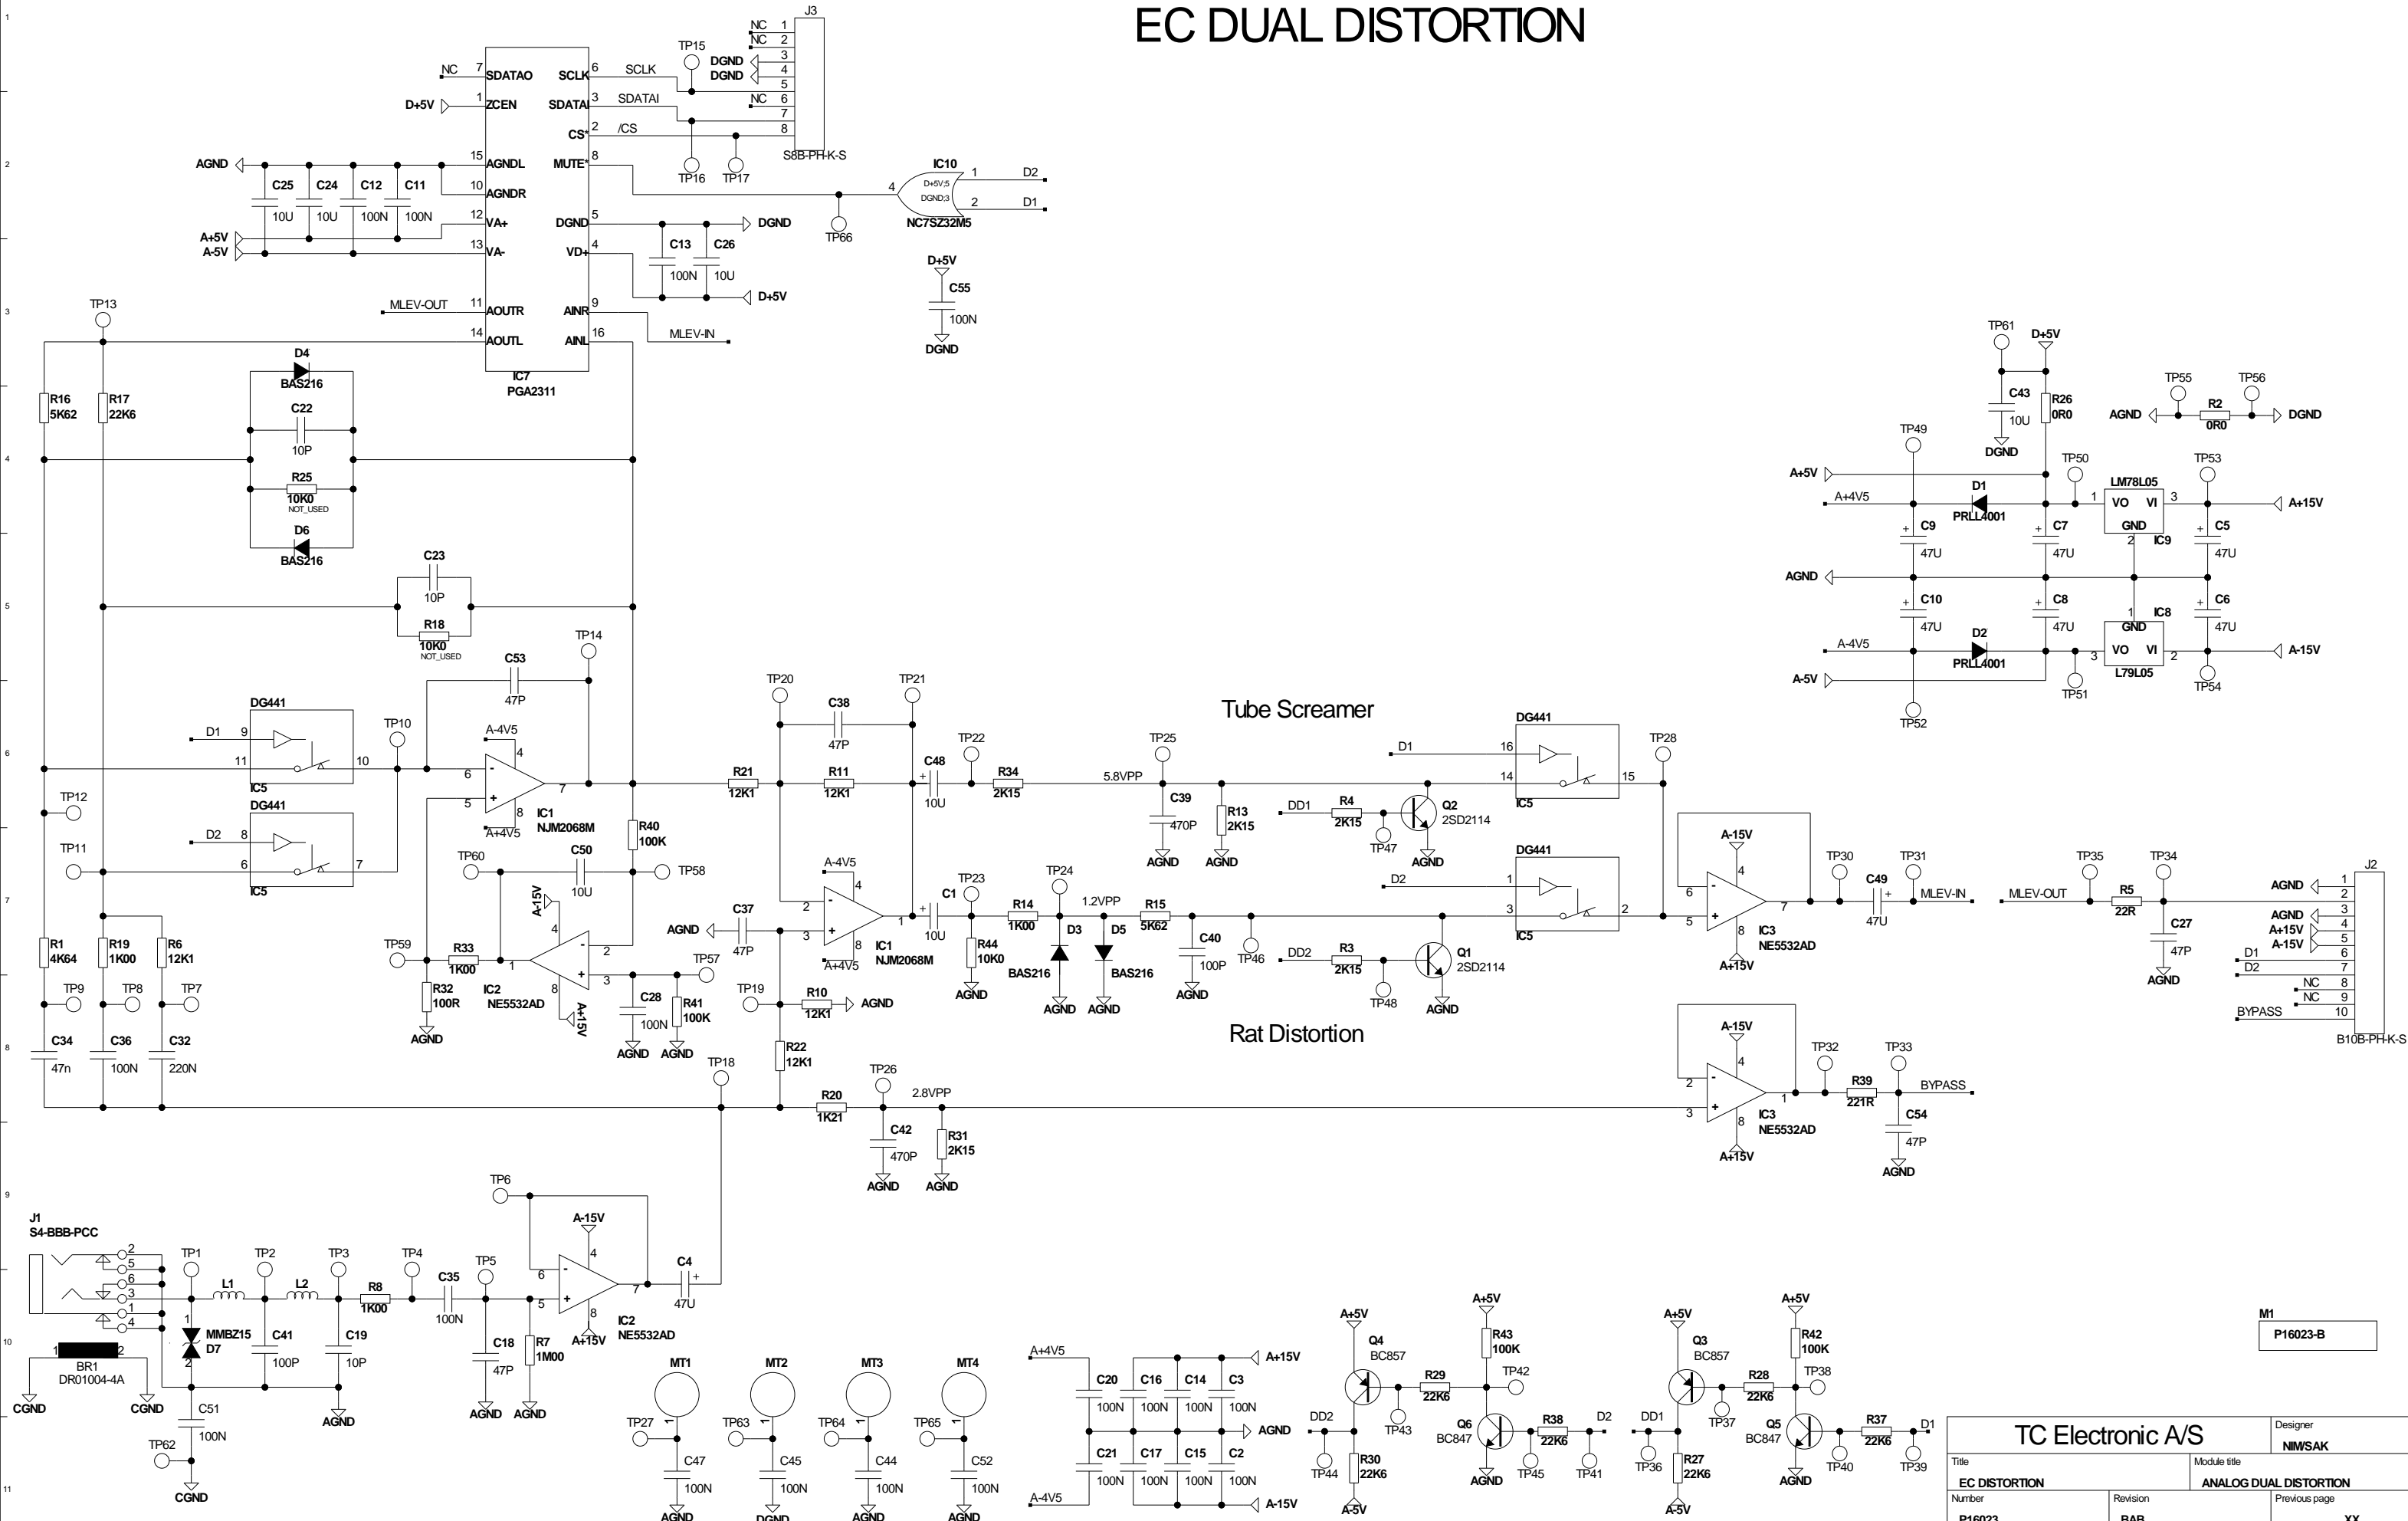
EC DUAL DISTORTION

J3
NC 1
NC 2
3
DGND 4
DGND 5
NC 6
7
8
S8B-PH-K-S

TP15
NC 7 SDATAO
D+5V 1 ZCEN
SCLK 6 SCLK
SDATAI 3 SDATAI
CS* 2 /CS
MUTE* 8
15 AGNDL
10 AGNDR
12 VA+
13 VA-
DGND 5
VD+ 4
11 AOUTR
14 AOUTL
AINR 9
AINL 16
IC7
PGA2311
TP16 TP17
AGND
C25 10U
C24 10U
C12 100N
C11 100N
A+5V
A-5V
C13 100N
C26 10U
DGND
D+5V
MLEV-OUT
MLEV-IN
IC10
D+5V;5
DGND;3
NC7SZ32M5
1 D2
2 D1
4
TP66
D+5V
C55
100N
DGND

TP13
R16 5K62
R17 22K6
D4 BAS216
C22 10P
R25 10K0 NOT_USED
D6 BAS216
C23 10P
R18 10K0 NOT_USED
TP14
C53 47P
DG441
D1 9
11
10
IC5
TP10
TP12
DG441
D2 8
6
7
IC5
TP11
A-4V5
4
6
5
7
8
A+4V5
IC1
NJM2068M
R40 100K
TP60
C50 10U
TP58
A-15V
4
3
2
1
A+15V
IC2
NE5532AD
TP57
C28 100N
R41 100K
AGND AGND
TP59
R33 1K00
R32 100R
AGND
R1 4K64
R19 1K00
R6 12K1
TP9 TP8 TP7
C34 47n
C36 100N
C32 220N

TP20 TP21
C38 47P
R21 12K1
R11 12K1
C48 10U
TP22
R34 2K15
A-4V5
2
3
4
8
1
A+4V5
IC1
NJM2068M
C37 47P
AGND
TP19
R10 12K1
AGND
R22 12K1
TP18
TP23
C1 10U
R14 1K00
R44 10K0
AGND
TP24
1.2VPP
D3 BAS216
D5 BAS216
AGND AGND
R15 5K62
C40 100P
AGND
TP46
Tube Screamer
TP25
5.8VPP
C39 470P
AGND
R13 2K15
AGND
DD1
R4 2K15
TP47
Q2 2SD2114
AGND
DG441
D1 16
14
15
IC5
TP28
DG441
D2 1
3
2
IC5
DD2
R3 2K15
TP48
Q1 2SD2114
AGND
Rat Distortion
R20 1K21
TP26
2.8VPP
C42 470P
R31 2K15
AGND AGND

A-15V
4
6
5
7
8
A+15V
IC3
NE5532AD
TP30 TP31
C49 47U
MLEV-IN
MLEV-OUT
TP35
R5 22R
TP34
C27 47P
AGND
A-15V
4
2
3
1
8
A+15V
IC3
NE5532AD
TP32 TP33
R39 221R
BYPASS
C54 47P
AGND
J2
AGND 1
2
AGND 3
A+15V 4
A-15V 5
D1 6
D2 7
NC 8
NC 9
BYPASS 10
B10B-PH-K-S

TP61
D+5V
C43 10U
DGND
R26 0R0
TP55 TP56
AGND
R2 0R0
DGND
TP49
A+5V
A+4V5
TP50
D1 PRLL4001
1
LM78L05
VO VI
GND
2
IC9
3
TP53
A+15V
C9 47U
C7 47U
C5 47U
AGND
C10 47U
C8 47U
C6 47U
1
IC8
GND
VO VI
L79L05
A-4V5
D2 PRLL4001
3
2
A-15V
A-5V
TP51
TP52
TP54

TP6
A-15V
6
5
4
7
8
A+15V
IC2
NE5532AD
C4 47U
J1
S4-BBB-PCC
2
5
6
3
1
4
TP1
L1
TP2
L2
TP3
R8 1K00
TP4
C35 100N
TP5
MMBZ15 D7
1
2
C41 100P
C19 10P
AGND
C18 47P
R7 1M00
AGND AGND
BR1
DR01004-4A
1 2
CGND CGND
C51 100N
TP62
CGND

MT1 MT2 MT3 MT4
TP27 TP63 TP64 TP65
C47 100N
C45 100N
C44 100N
C52 100N
AGND DGND AGND AGND

A+4V5
C20 100N
C16 100N
C14 100N
C3 100N
A+15V
AGND
C21 100N
C17 100N
C15 100N
C2 100N
A-4V5
A-15V

A+5V
Q4 BC857
A+5V
R43 100K
TP42
R29 22K6
DD2
TP43
Q6 BC847
R38 22K6
D2
TP44
R30 22K6
A-5V
AGND
TP45
TP41

A+5V
Q3 BC857
A+5V
R42 100K
TP38
R28 22K6
DD1
TP37
Q5 BC847
R37 22K6
D1
TP36
R27 22K6
A-5V
AGND
TP40
TP39

M1
P16023-B

TC Electronic A/S
Designer
NM/SAK
Title
EC DISTORTION
Module title
ANALOG DUAL DISTORTION
Number
P16023
Revision
BAB
Previous page
XX